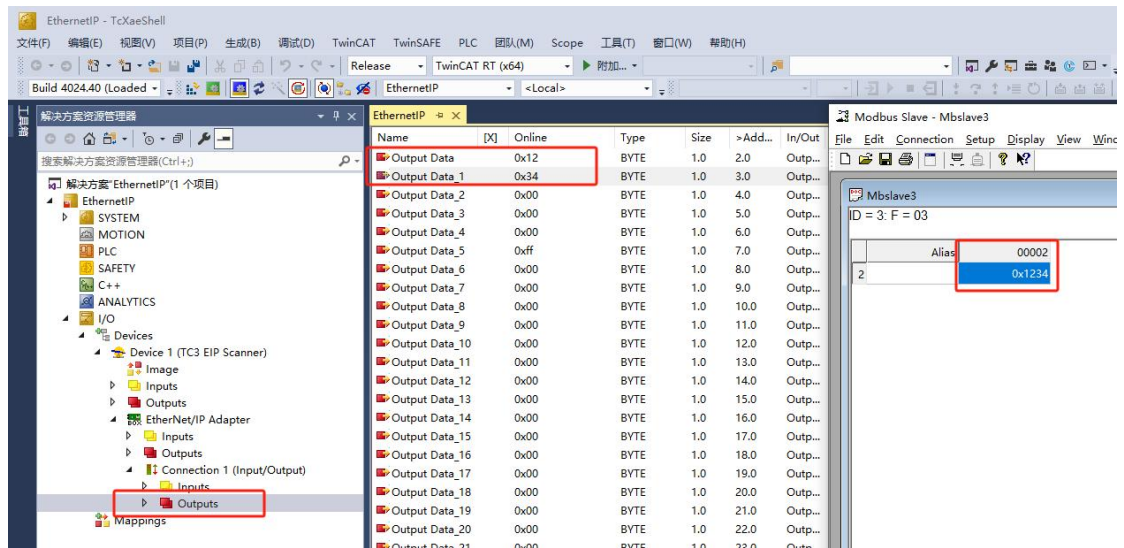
EthernetIP - TcXaeShell

文件(F) 编辑(E) 视图(V) 项目(P) 生成(B) 调试(D) TwinCAT TwinSAFE PLC 团队(M) Scope 工具(T) 窗口(W) 帮助(H)

Release TwinCAT RT (x64) 附加...

Build 4024.40 (Loaded EthernetIP <Local>

解决方案资源管理器

搜索解决方案资源管理器(Ctrl+;)

解决方案"EthernetIP"(1 个项目)
EthernetIP
SYSTEM
MOTION
PLC
SAFETY
C++
ANALYTICS
I/O
Devices
Device 1 (TC3 EIP Scanner)
Image
Inputs
Outputs
EtherNet/IP Adapter
Inputs
Outputs
Connection 1 (Input/Output)
Inputs
Outputs
Mappings

EthernetIP

| Name | [X] | Online | Type | Size | >Add... | In/Out |
|---|---|---|---|---|---|---|
| Output Data | | 0x12 | BYTE | 1.0 | 2.0 | Outp... |
| Output Data_1 | | 0x34 | BYTE | 1.0 | 3.0 | Outp... |
| Output Data_2 | | 0x00 | BYTE | 1.0 | 4.0 | Outp... |
| Output Data_3 | | 0x00 | BYTE | 1.0 | 5.0 | Outp... |
| Output Data_4 | | 0x00 | BYTE | 1.0 | 6.0 | Outp... |
| Output Data_5 | | 0xff | BYTE | 1.0 | 7.0 | Outp... |
| Output Data_6 | | 0x00 | BYTE | 1.0 | 8.0 | Outp... |
| Output Data_7 | | 0x00 | BYTE | 1.0 | 9.0 | Outp... |
| Output Data_8 | | 0x00 | BYTE | 1.0 | 10.0 | Outp... |
| Output Data_9 | | 0x00 | BYTE | 1.0 | 11.0 | Outp... |
| Output Data_10 | | 0x00 | BYTE | 1.0 | 12.0 | Outp... |
| Output Data_11 | | 0x00 | BYTE | 1.0 | 13.0 | Outp... |
| Output Data_12 | | 0x00 | BYTE | 1.0 | 14.0 | Outp... |
| Output Data_13 | | 0x00 | BYTE | 1.0 | 15.0 | Outp... |
| Output Data_14 | | 0x00 | BYTE | 1.0 | 16.0 | Outp... |
| Output Data_15 | | 0x00 | BYTE | 1.0 | 17.0 | Outp... |
| Output Data_16 | | 0x00 | BYTE | 1.0 | 18.0 | Outp... |
| Output Data_17 | | 0x00 | BYTE | 1.0 | 19.0 | Outp... |
| Output Data_18 | | 0x00 | BYTE | 1.0 | 20.0 | Outp... |
| Output Data_19 | | 0x00 | BYTE | 1.0 | 21.0 | Outp... |
| Output Data_20 | | 0x00 | BYTE | 1.0 | 22.0 | Outp... |

Modbus Slave - Mbslave3
File Edit Connection Setup Display View Wind

Mbslave3
ID = 3: F = 03

| | Alias | 00002 |
|---|---|---|
| 2 | | 0x1234 |